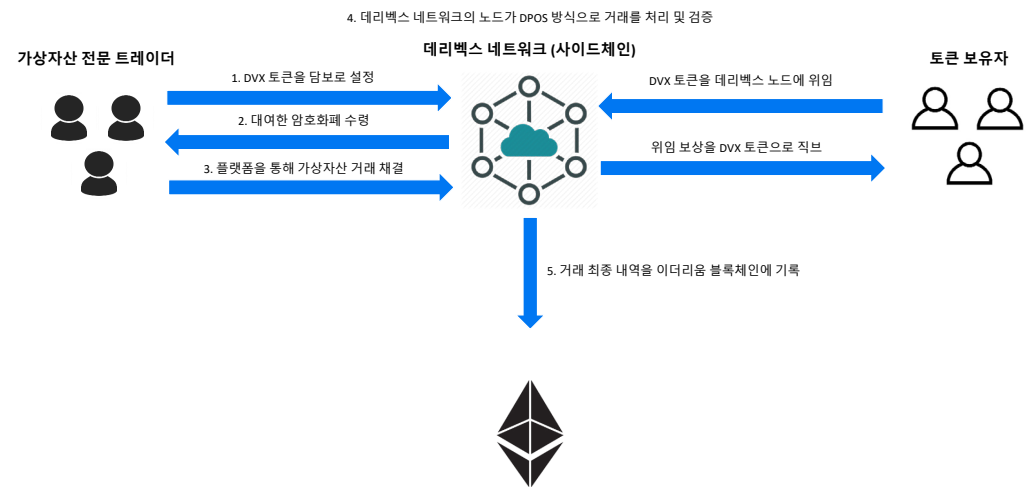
4. 데리벡스 네트워크의 노드가 DPOS 방식으로 거래를 처리 및 검증

가상자산 전문 트레이더

데리벡스 네트워크 (사이드체인)

토큰 보유자

1. DVX 토큰을 담보로 설정

2. 대여한 암호화폐 수령

3. 플랫폼을 통해 가상자산 거래 체결

DVX 토큰을 데리벡스 노드에 위임

위임 보상을 DVX 토큰으로 직브

5. 거래 최종 내역을 이더리움 블록체인에 기록